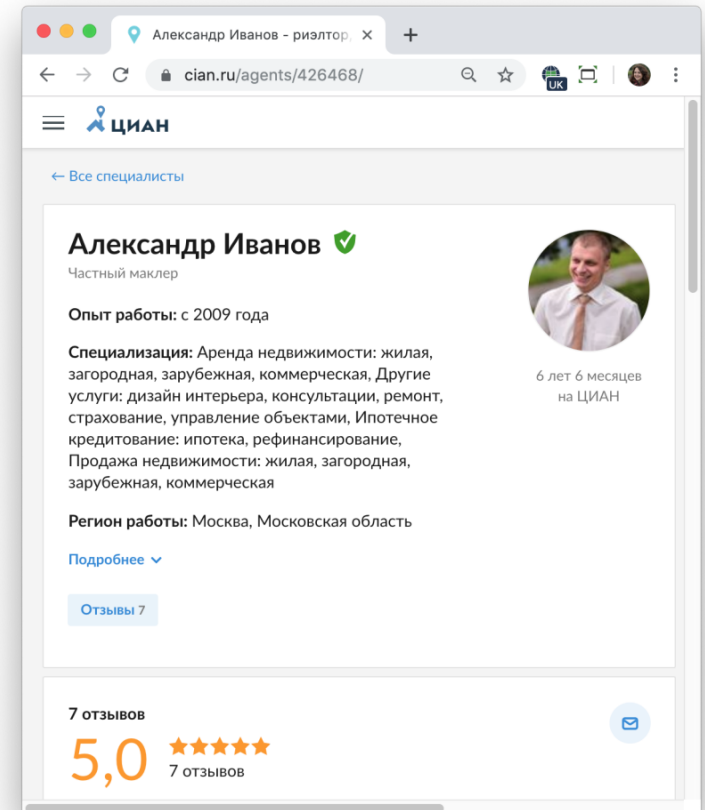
Александр Иванов - риэлтор,
cian.ru/agents/426468/
UK
ЦИАН
← Все специалисты
Александр Иванов
Частный маклер
Опыт работы: с 2009 года
Специализация: Аренда недвижимости: жилая, загородная, зарубежная, коммерческая, Другие услуги: дизайн интерьера, консультации, ремонт, страхование, управление объектами, Ипотечное кредитование: ипотека, рефинансирование, Продажа недвижимости: жилая, загородная, зарубежная, коммерческая
Регион работы: Москва, Московская область
Подробнее
Отзывы 7
6 лет 6 месяцев на ЦИАН
7 отзывов
5,0
7 отзывов